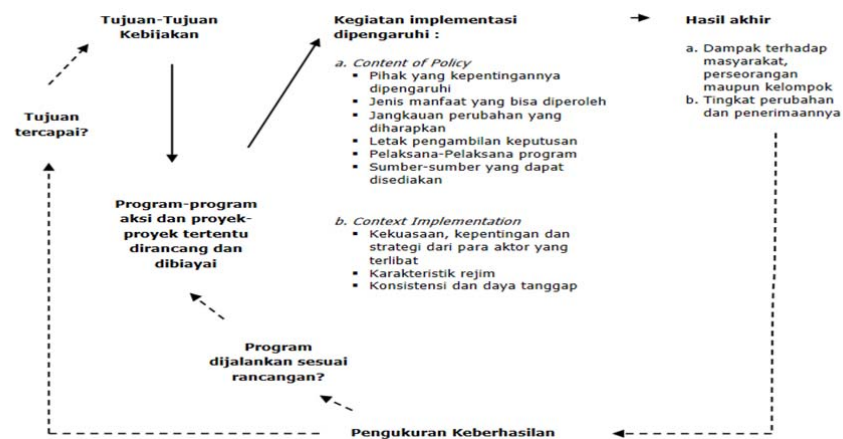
Tujuan-Tujuan Kebijakan

Tujuan tercapai?

Program-program aksi dan proyek-proyek tertentu dirancang dan dibiayai

Kegiatan implementasi dipengaruhi :

a. Content of Policy
- Pihak yang kepentingannya dipengaruhi
- Jenis manfaat yang bisa diperoleh
- Jangkauan perubahan yang diharapkan
- Letak pengambilan keputusan
- Pelaksana-Pelaksana program
- Sumber-sumber yang dapat disediakan

b. Context Implementation
- Kekuasaan, kepentingan dan strategi dari para aktor yang terlibat
- Karakteristik rejim
- Konsistensi dan daya tanggap

Hasil akhir

a. Dampak terhadap masyarakat, perseorangan maupun kelompok
b. Tingkat perubahan dan penerimaannya

Program dijalankan sesuai rancangan?

Pengukuran Keberhasilan